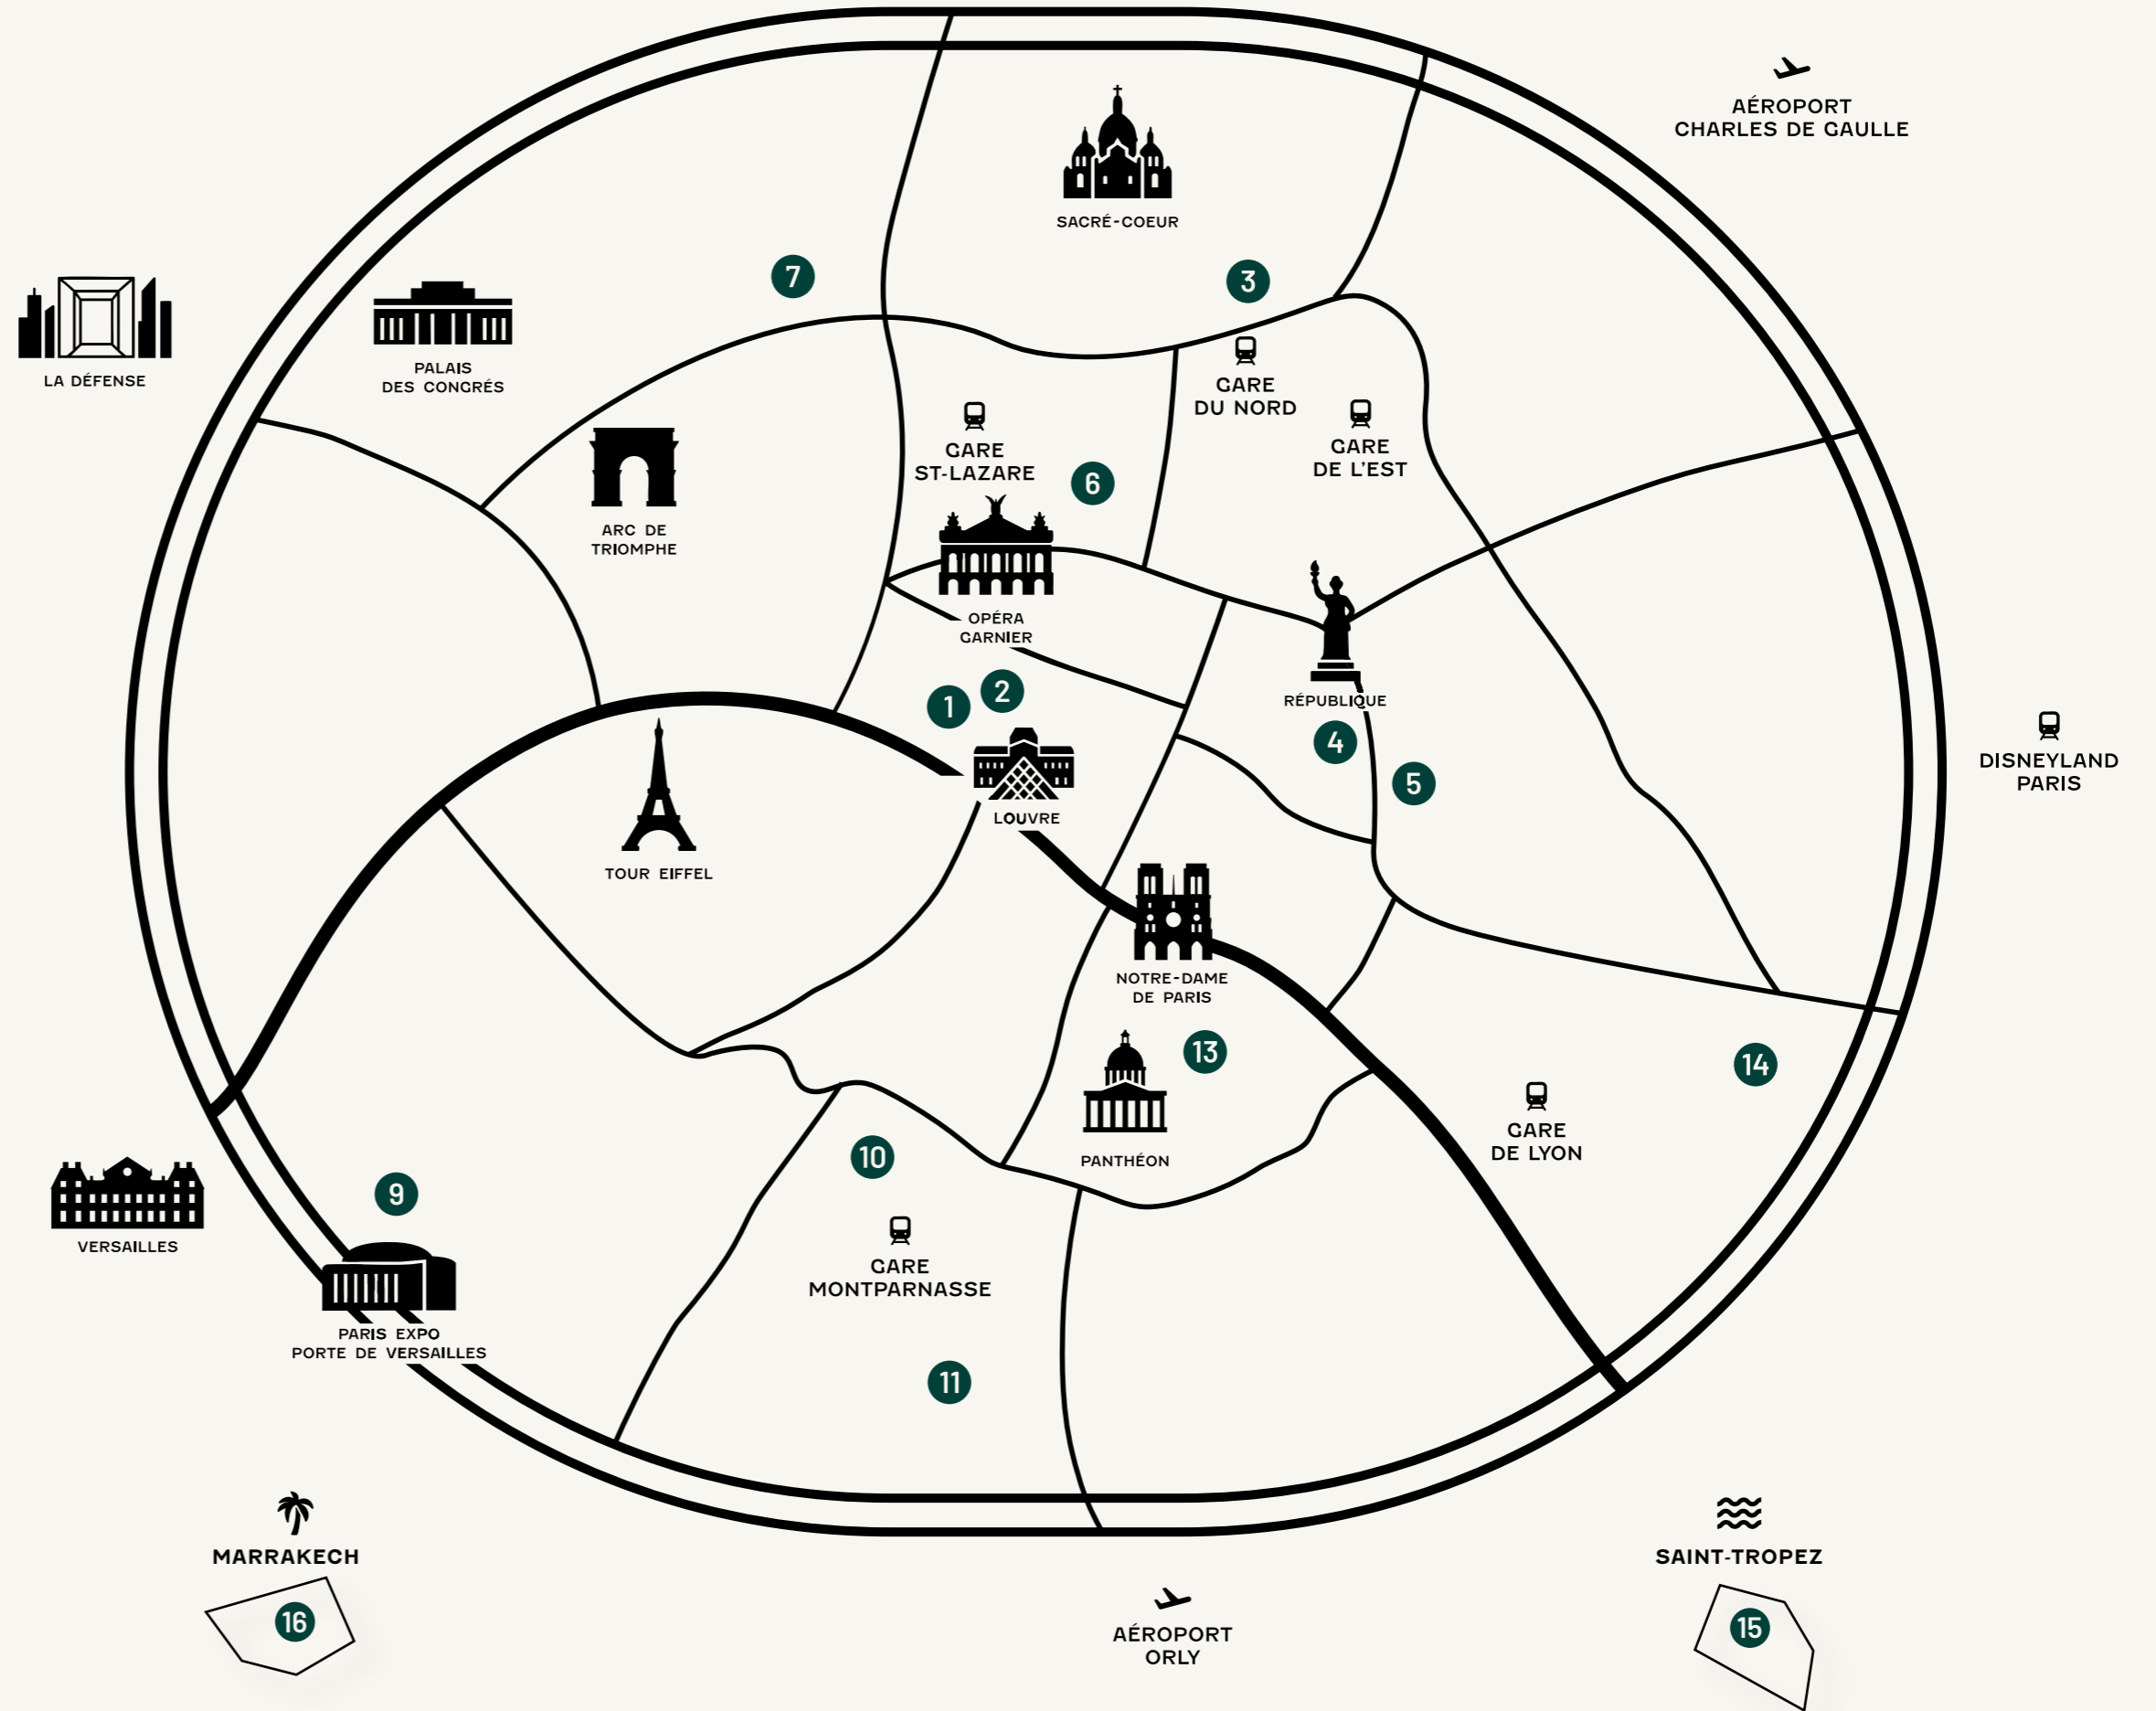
AÉROPORT CHARLES DE GAULLE

SACRÉ-COEUR

LA DÉFENSE

PALAIS DES CONGRÈS

7

3

GARE DU NORD

GARE ST-LAZARE

GARE DE L'EST

6

ARC DE TRIOMPHE

OPÉRA GARNIER

RÉPUBLIQUE

1

2

4

5

DISNEYLAND PARIS

LOUVRE

TOUR EIFFEL

NOTRE-DAME DE PARIS

13

14

PANTHÉON

GARE DE LYON

VERSAILLES

9

10

GARE MONTPARNASSE

PARIS EXPO PORTE DE VERSAILLES

11

MARRAKECH

16

SAINT-TROPEZ

15

AÉROPORT ORLY